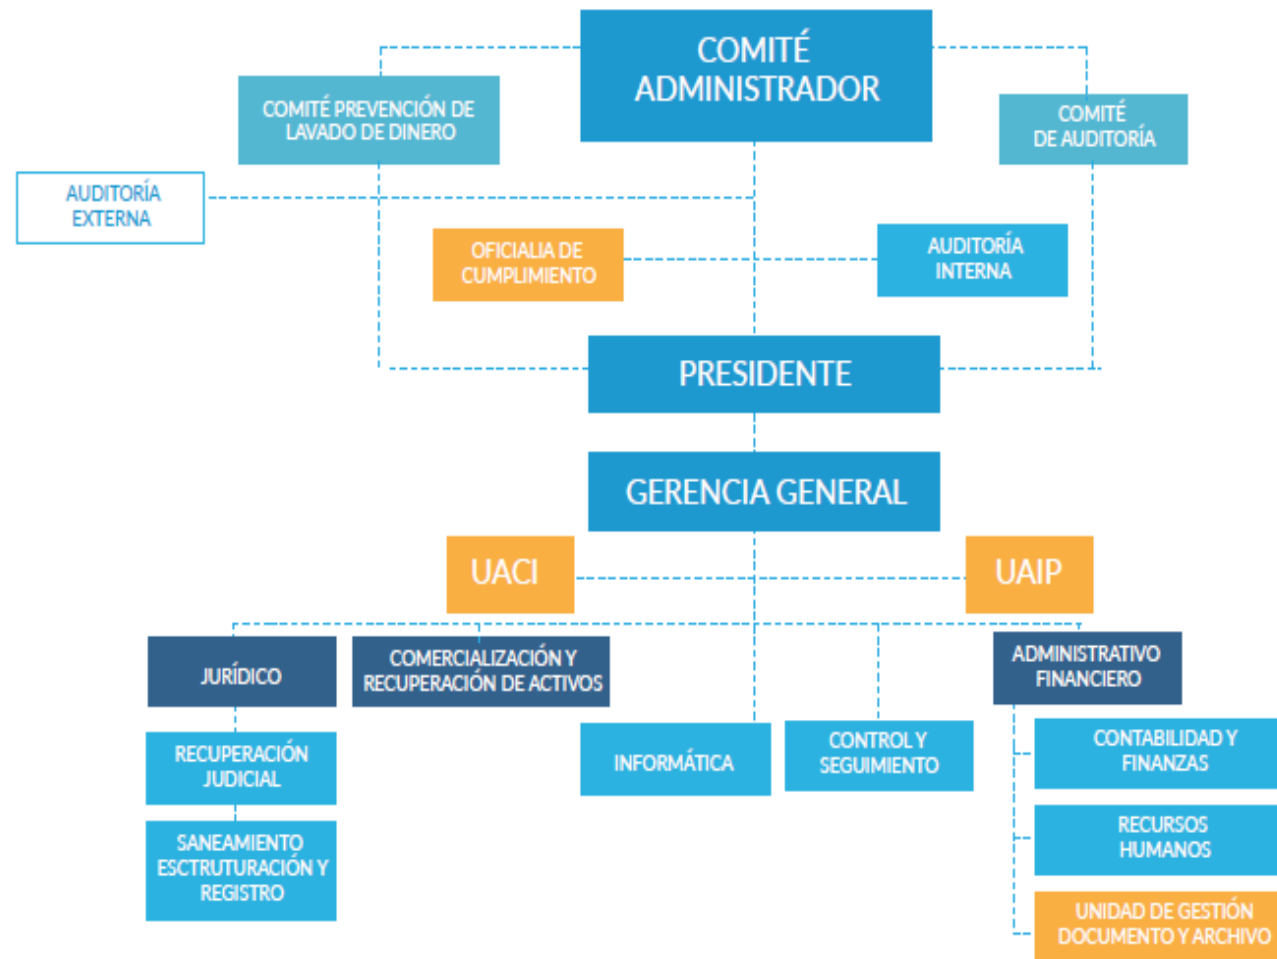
COMITÉ ADMINISTRADOR

COMITÉ PREVENCIÓN DE LAVADO DE DINERO

COMITÉ DE AUDITORÍA

AUDITORÍA EXTERNA

OFICIALIA DE CUMPLIMIENTO

AUDITORÍA INTERNA

PRESIDENTE

GERENCIA GENERAL

UACI

UAIP

JURÍDICO

COMERCIALIZACIÓN Y RECUPERACIÓN DE ACTIVOS

ADMINISTRATIVO FINANCIERO

RECUPERACIÓN JUDICIAL

SANEAMIENTO ESCTRUTURACIÓN Y REGISTRO

INFORMÁTICA

CONTROL Y SEGUIMIENTO

CONTABILIDAD Y FINANZAS

RECURSOS HUMANOS

UNIDAD DE GESTIÓN DOCUMENTO Y ARCHIVO